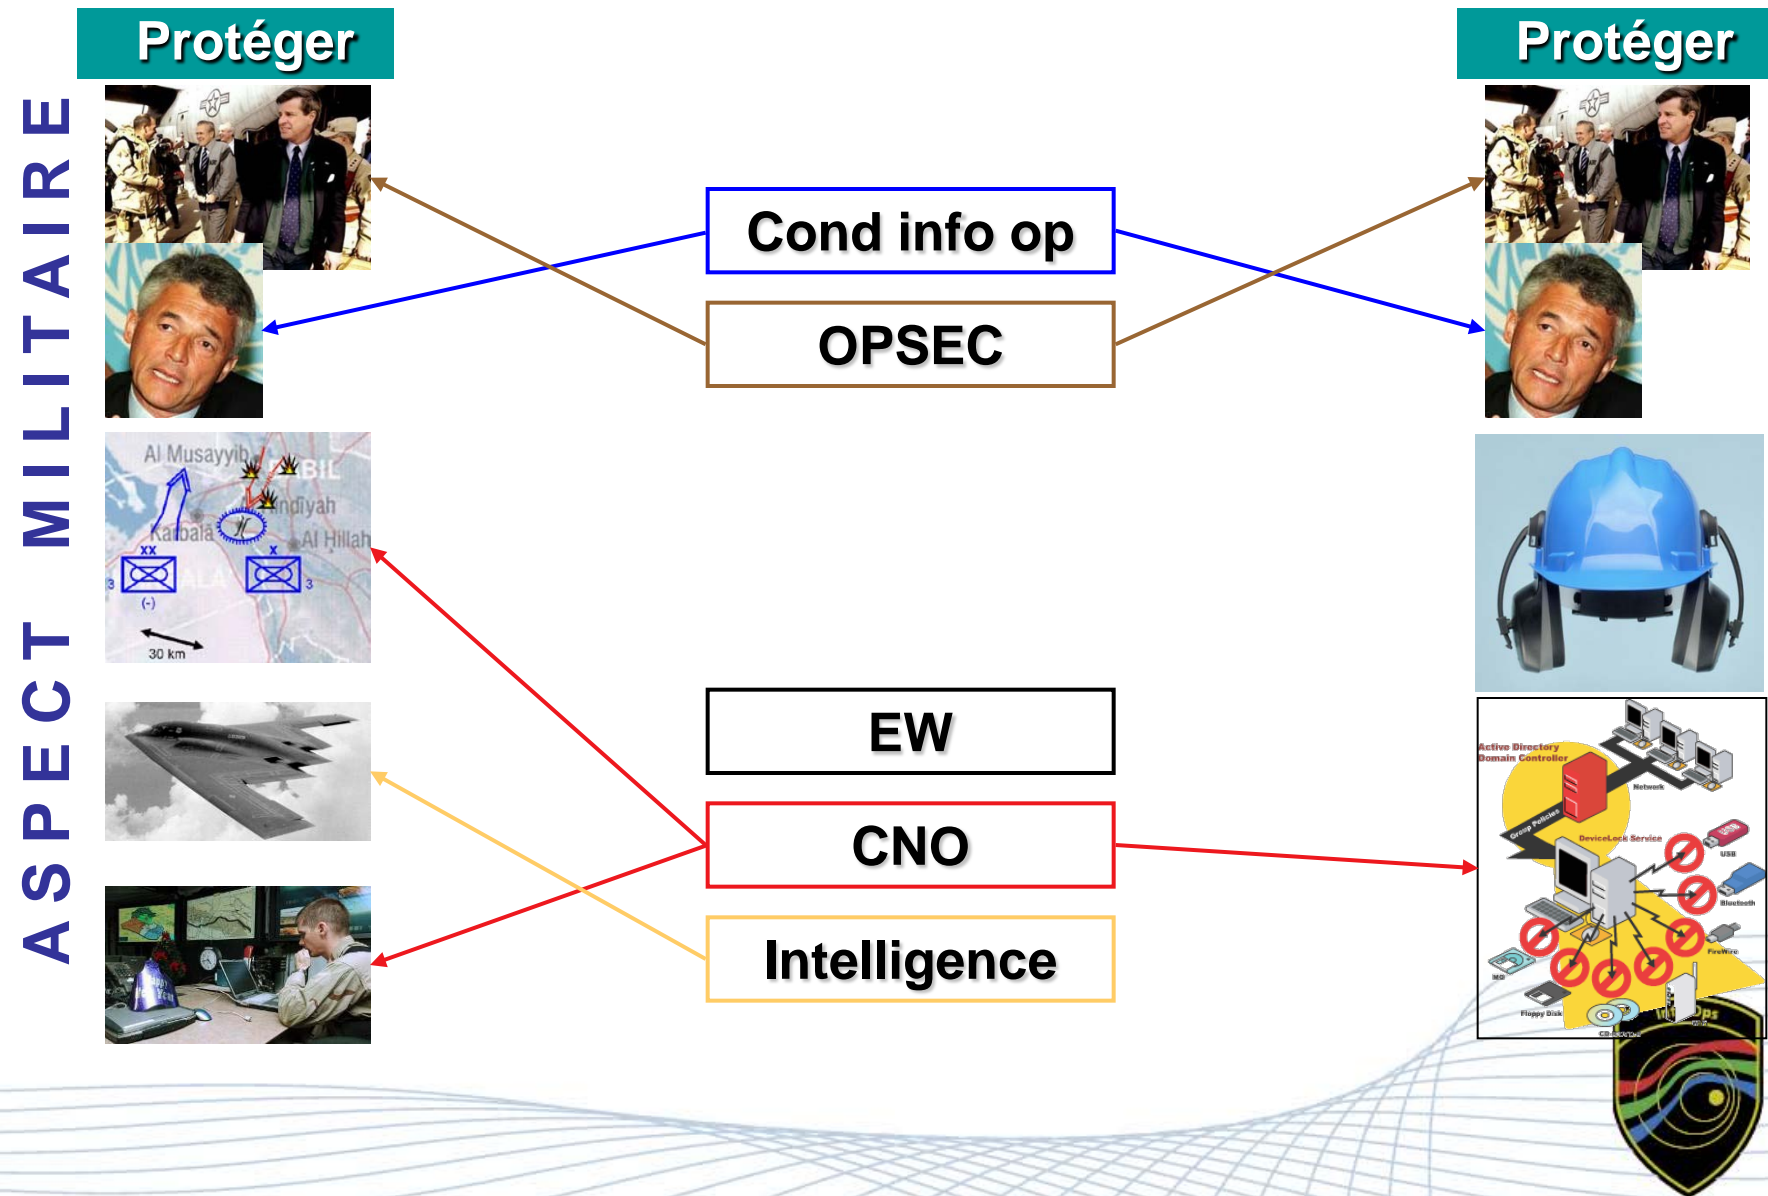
Protéger

ASPECT MILITAIRE

Al Musayyib
BIL
Iskandiyah
Karbala
Al Hillah
XX
X
3
(-)
3
30 km

Cond info op

OPSEC

EW

CNO

Intelligence

Protéger

Active Directory Domain Controller
Network
Group Policies
DeviceLock Service
USB
Bluetooth
FireWire
Floppy Disk
CD/DVD
Info Ops